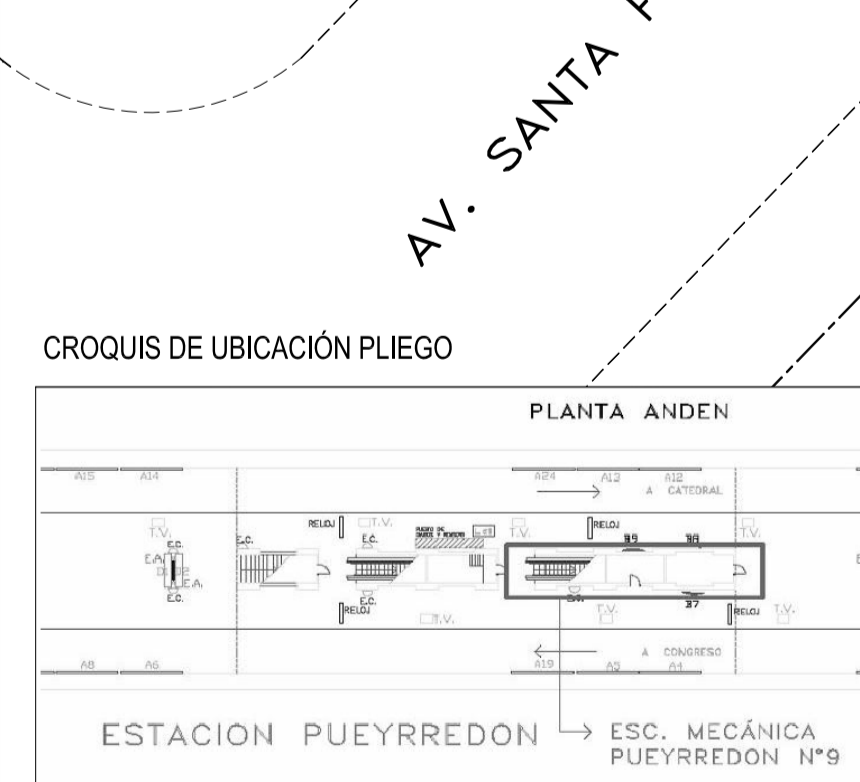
AV. SANTA F

CROQUIS DE UBICACIÓN PLIEGO

PLANTA ANDEN

A15 A14 A24 A13 A12

A CATEDRAL

T.V. RELOJ T.V. T.V. RELOJ T.V.

E.C. E.A. E.A. E.C. E.C. E.C.

B9 B8 B7

RELOJ T.V. T.V. RELOJ T.V.

A CONGRESO

A8 A6 A19 A5 A4

ESTACION PUEYRREDON → ESC. MECÁNICA PUEYRREDON N°9